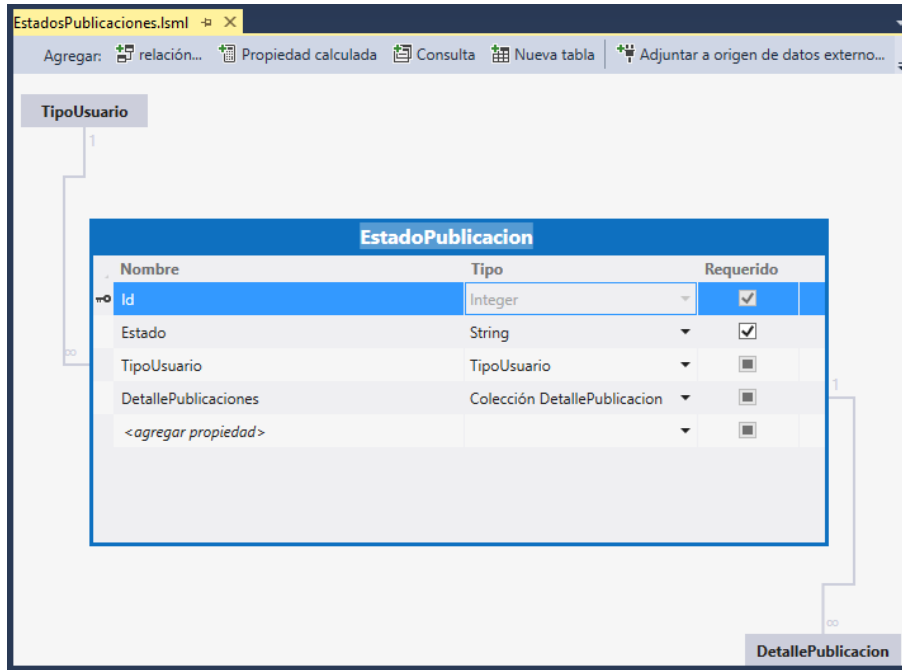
EstadosPublicaciones.lsml ⊕ ✕

Agregar: relación... Propiedad calculada Consulta Nueva tabla Adjuntar a origen de datos externo...

TipoUsuario

1

∞

EstadoPublicacion

| Nombre | Tipo | Requerido |
|---|---|---|
| Id | Integer | ☑ |
| Estado | String | ☑ |
| TipoUsuario | TipoUsuario | ■ |
| DetallePublicaciones | Colección DetallePublicacion | ■ |
| <agregar propiedad> | | ■ |

1

∞

DetallePublicacion